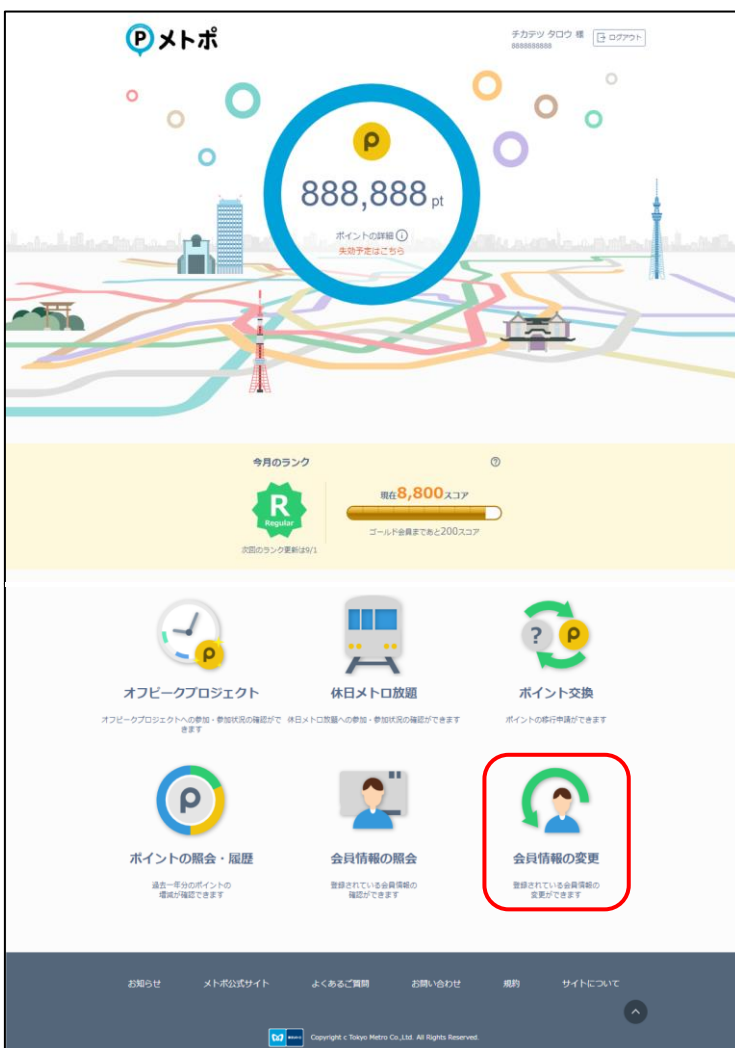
Pメトポ

チカテツ タロウ 様
8888888888

ログアウト

P
888,888 pt
ポイントの詳細 i
失効予定はこちら

今月のランク

R
Regular

次回のランク更新は9/1

現在8,800スコア
ゴールド会員まであと200スコア

オフピークプロジェクト
オフピークプロジェクトへの参加・参加状況の確認ができます

休日メトロ放題
休日メトロ放題への参加・参加状況の確認ができます

ポイント交換
ポイントの移行申請ができます

ポイントの照会・履歴
過去一年分のポイントの増減が確認できます

会員情報の照会
登録されている会員情報の確認ができます

会員情報の変更
登録されている会員情報の変更ができます

お知らせ　メトポ公式サイト　よくあるご質問　お問い合わせ　規約　サイトについて

Copyright c Tokyo Metro Co.,Ltd. All Rights Reserved.